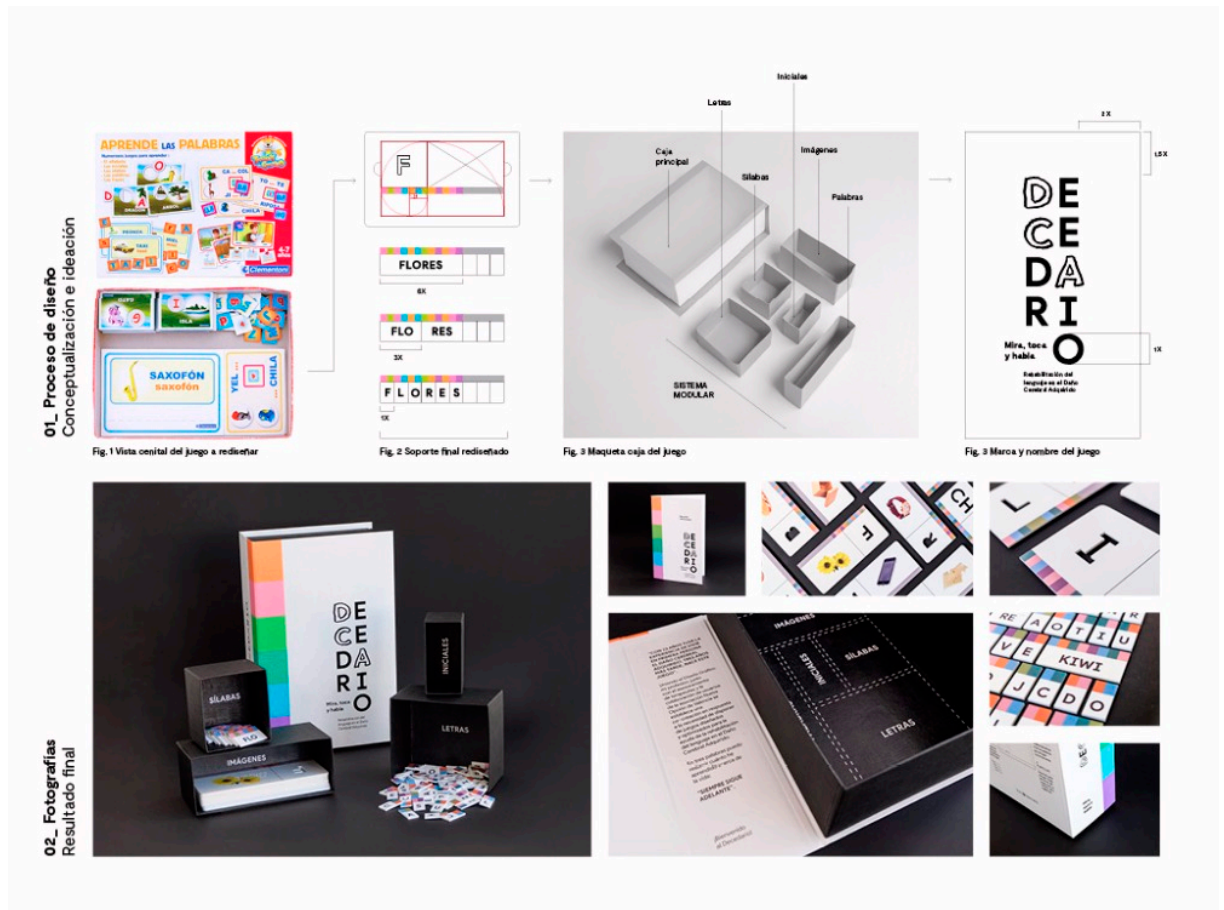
01_ Proceso de diseño
Conceptualización e ideación

APRENDE LAS PALABRAS

SAXOFÓN
saxofón

YEL
CHILA

4-7 años

Clementoni

Fig. 1 Vista cenital del juego a rediseñar

F

FLORES
6X

FLO RES
3X

F L O R E S
1X

Fig. 2 Soporte final rediseñado

Iniciales
Letras
Caja principal
Imágenes
Sílabas
Palabras
SISTEMA MODULAR

Fig. 3 Maqueta caja del juego

2 X
1,5 X

DE
CE
DA
RI
O

Mira, toca y habla.

1X

Rehabilitación del lenguaje en el Daño Cerebral Adquirido

Fig. 3 Marca y nombre del juego

02_ Fotografías
Resultado final

DE CE DA RI O
Mira, toca y habla

INICIALES
SÍLABAS
LETRAS
IMÁGENES

IMÁGENES
SÍLABAS
INICIALES
LETRAS

"SIEMPRE SIGUE ADELANTE".

¡Bienvenido al Decedario!

KIWI